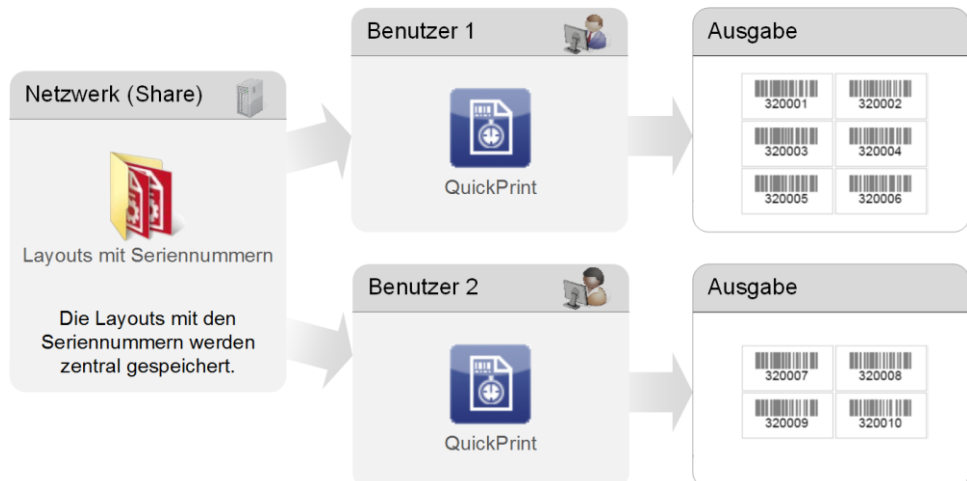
Netzwerk (Share)

Layouts mit Seriennummern

Die Layouts mit den Seriennummern werden zentral gespeichert.

Benutzer 1

QuickPrint

Ausgabe

320001
320002
320003
320004
320005
320006

Benutzer 2

QuickPrint

Ausgabe

320007
320008
320009
320010